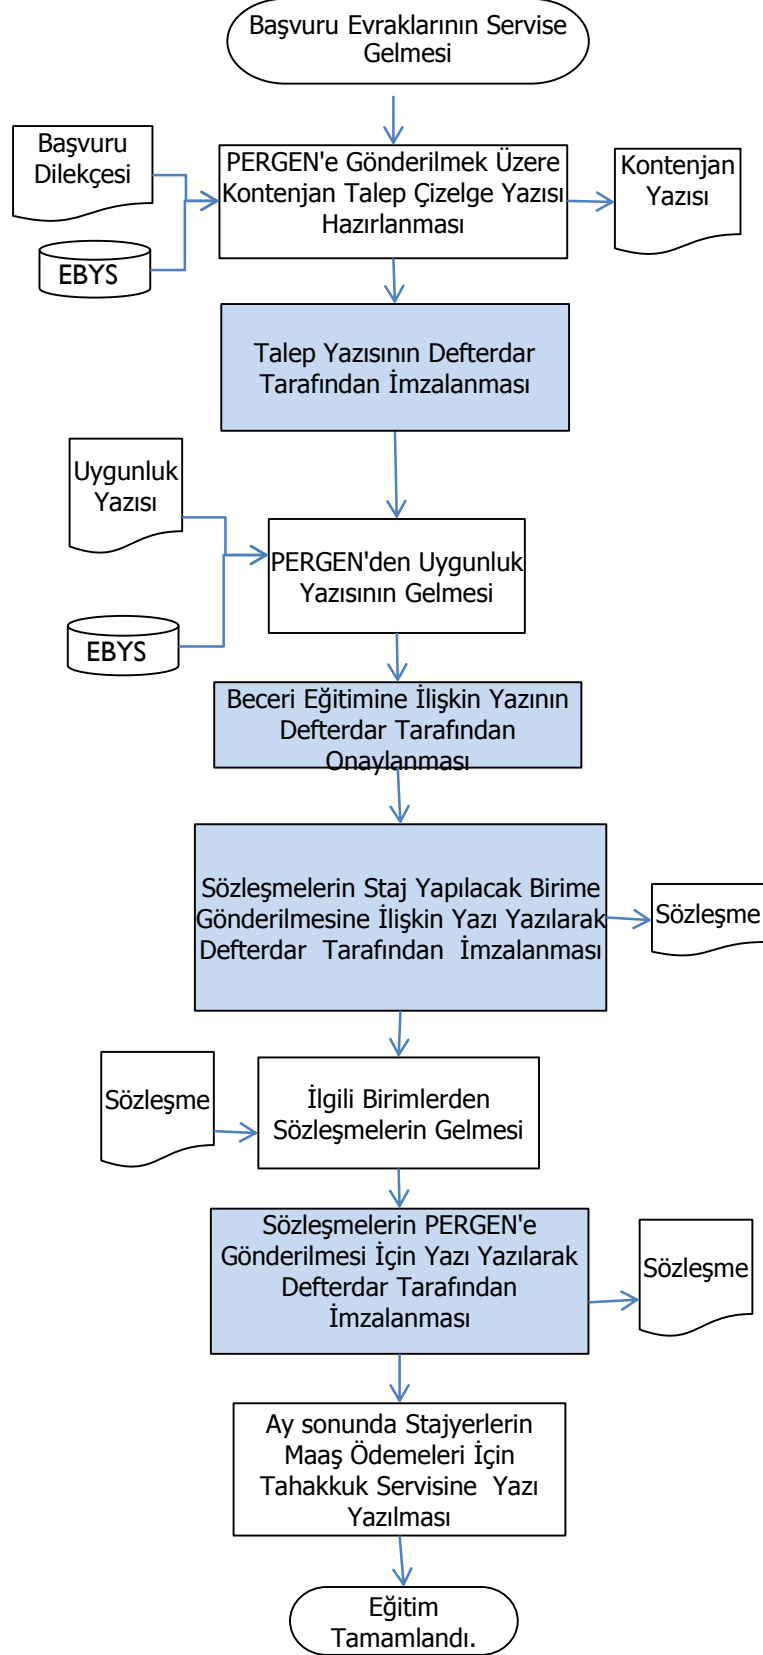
Başvuru Evraklarının Servise Gelmesi

Başvuru Dilekçesi

EBYS

PERGEN'e Gönderilmek Üzere Kontenjan Talep Çizelge Yazısı Hazırlanması

Kontenjan Yazısı

Talep Yazısının Defterdar Tarafından İmzalanması

Uygunluk Yazısı

EBYS

PERGEN'den Uygunluk Yazısının Gelmesi

Beceri Eğitimine İlişkin Yazının Defterdar Tarafından Onaylanması

Sözleşmelerin Staj Yapılacak Birime Gönderilmesine İlişkin Yazı Yazılarak Defterdar Tarafından İmzalanması

Sözleşme

Sözleşme

İlgili Birimlerden Sözleşmelerin Gelmesi

Sözleşmelerin PERGEN'e Gönderilmesi İçin Yazı Yazılarak Defterdar Tarafından İmzalanması

Sözleşme

Ay sonunda Stajyerlerin Maaş Ödemeleri İçin Tahakkuk Servisine Yazı Yazılması

Eğitim Tamamlandı.